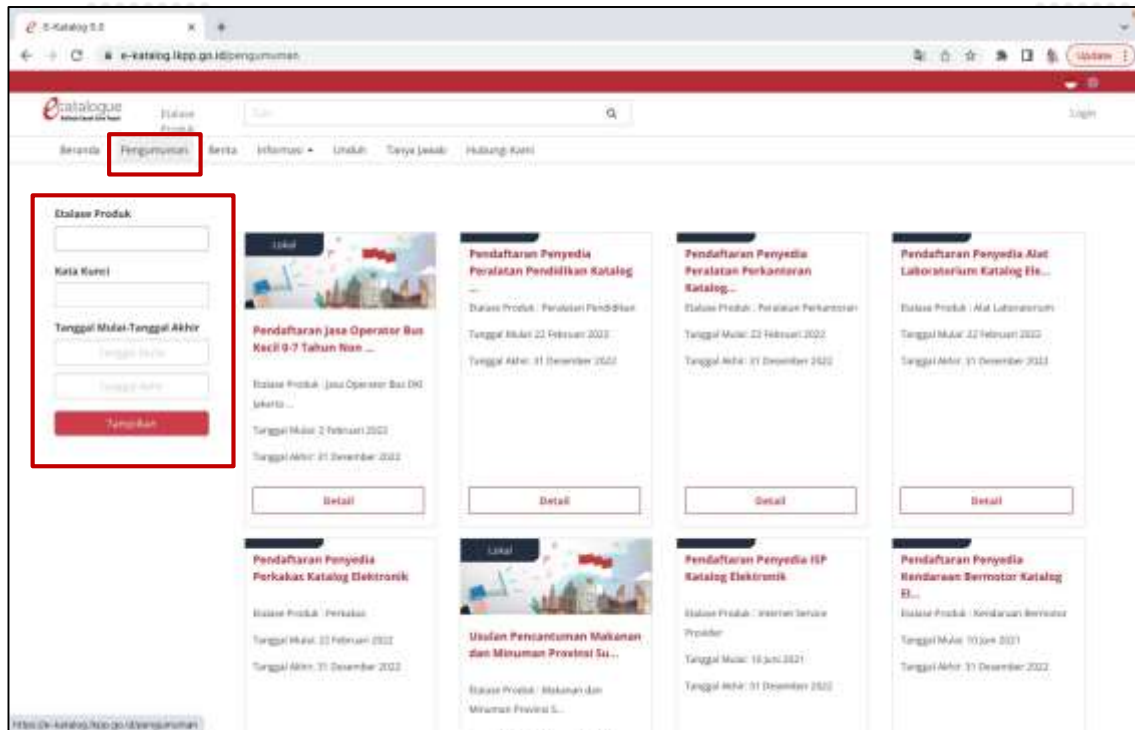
E-Katalog 5.0

e-katalog.lkpp.go.id/pengumuman

Update

e-katalogue

Etalase Produk

Cari

Login

Beranda Pengumuman Berita Informasi Unduh Tanya Jawab Hubungi Kami

Etalase Produk

Kata Kunci

Tanggal Mulai-Tanggal Akhir

Tanggal Mulai

Tanggal Akhir

Tampilkan

Lokal

Pendaftaran Jasa Operator Bus Kecil 0-7 Tahun Non ...

Etalase Produk : Jasa Operator Bus DKI Jakarta ...

Tanggal Mulai: 2 Februari 2022

Tanggal Akhir: 31 Desember 2022

Detail

Pendaftaran Penyedia Peralatan Pendidikan Katalog ...

Etalase Produk : Peralatan Pendidikan

Tanggal Mulai: 22 Februari 2022

Tanggal Akhir: 31 Desember 2022

Detail

Pendaftaran Penyedia Peralatan Perkantoran Katalog...

Etalase Produk : Peralatan Perkantoran

Tanggal Mulai: 22 Februari 2022

Tanggal Akhir: 31 Desember 2022

Detail

Pendaftaran Penyedia Alat Laboratorium Katalog Ele...

Etalase Produk : Alat Laboratorium

Tanggal Mulai: 22 Februari 2022

Tanggal Akhir: 31 Desember 2022

Detail

Pendaftaran Penyedia Perkakas Katalog Elektronik

Etalase Produk : Perkakas

Tanggal Mulai: 22 Februari 2022

Tanggal Akhir: 31 Desember 2022

Lokal

Usulan Pencantuman Makanan dan Minuman Provinsi Su...

Etalase Produk : Makanan dan Minuman Provinsi S...

Pendaftaran Penyedia ISP Katalog Elektronik

Etalase Produk : Internet Service Provider

Tanggal Mulai: 10 Juni 2021

Tanggal Akhir: 31 Desember 2022

Pendaftaran Penyedia Kendaraan Bermotor Katalog El...

Etalase Produk : Kendaraan Bermotor

Tanggal Mulai: 10 Juni 2021

Tanggal Akhir: 31 Desember 2022

https://e-katalog.lkpp.go.id/pengumuman